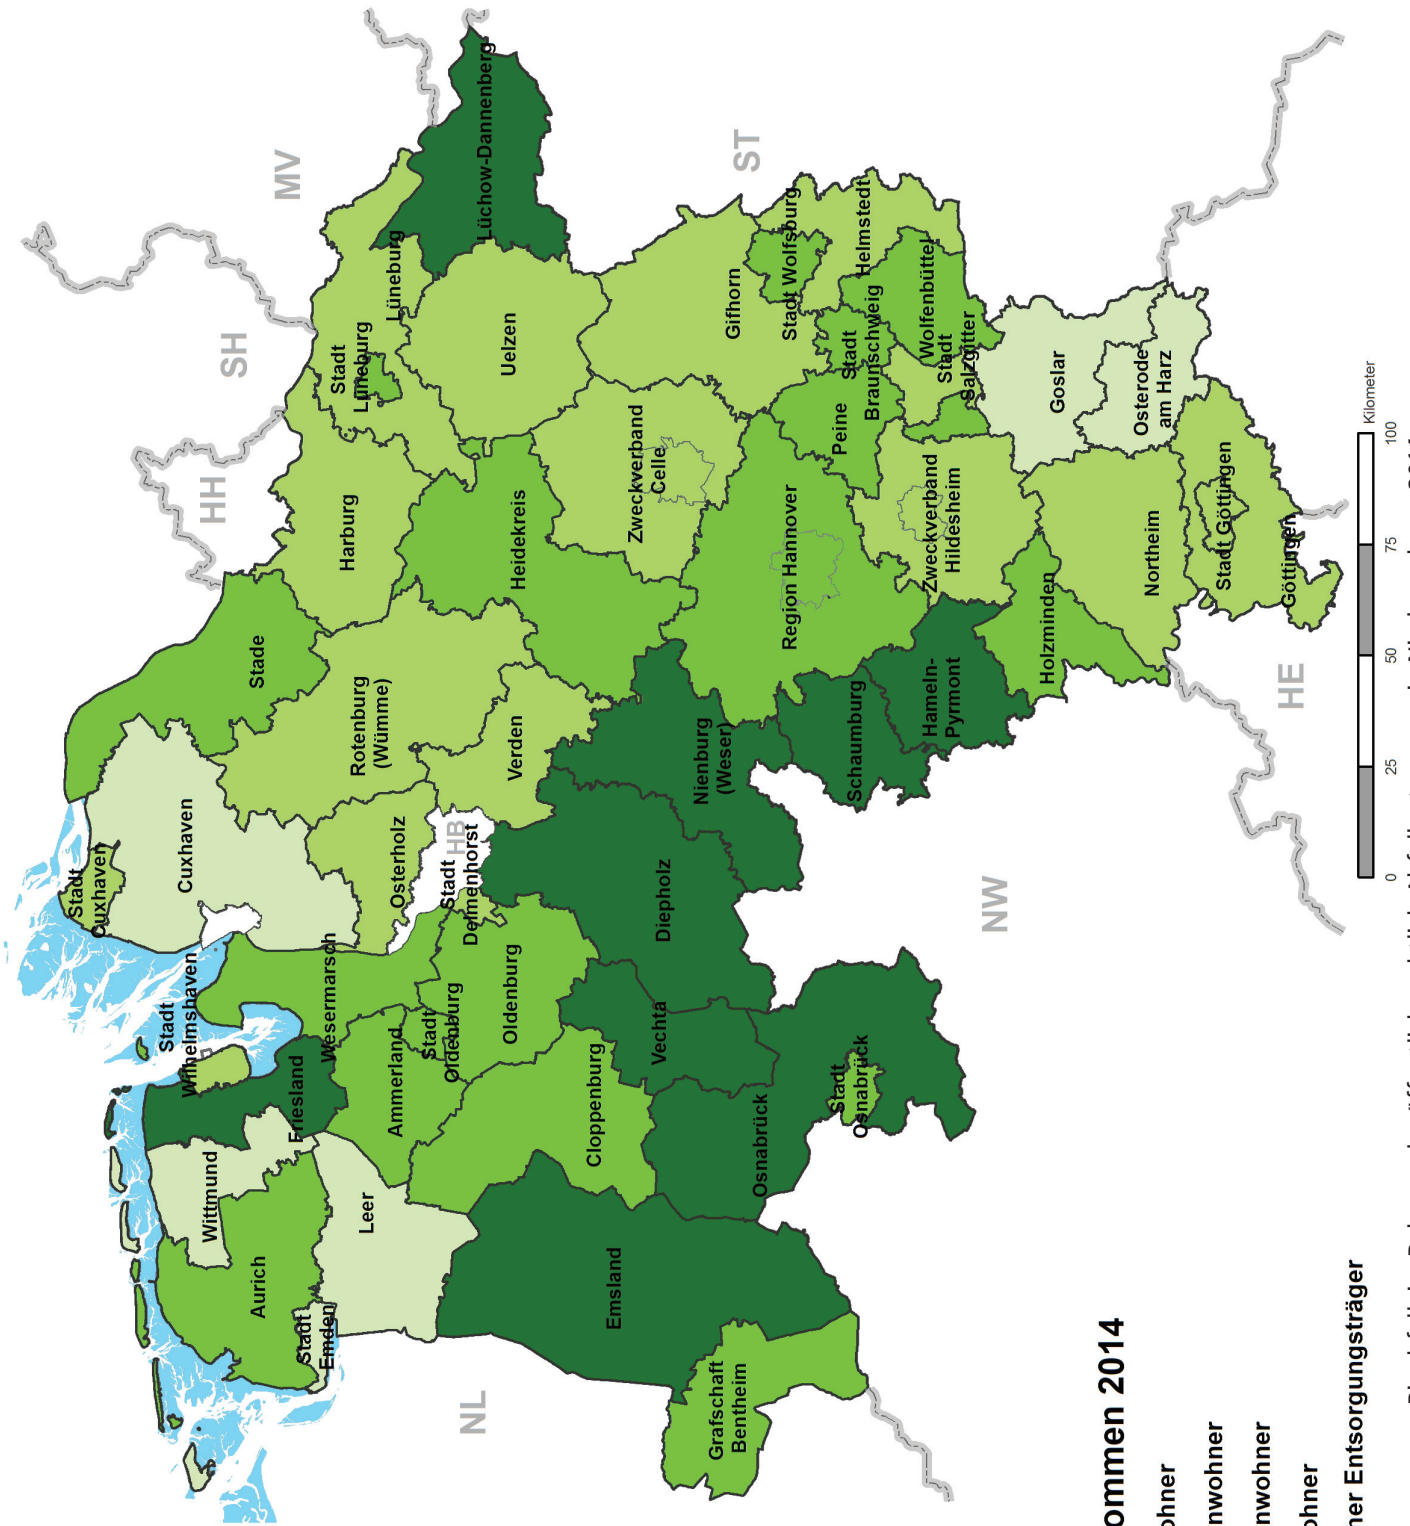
MV

SH

HH

HB

ST

NW

HE

NL

Lüchow-Dannenberg

Lüneburg

Stadt Lüneburg

Uelzen

Gifhorn

Stadt Wolfsburg

Helmstedt

Wolfenbüttel

Stadt Braunschweig

Stadt Salzgitter

Peine

Goslar

Osterode am Harz

Zweckverband Celle

Heidekreis

Harburg

Stade

Region Hannover

Zweckverband Hildesheim

Northeim

Stadt Göttingen

Göttingen

Holzminden

Hameln-Pyrmont

Schaumburg

Nienburg (Weser)

Rotenburg (Wümme)

Verden

Cuxhaven

Stadt Cuxhaven

Osterholz

Stadt Delmenhorst

Diepholz

Wesermarsch

Stadt Wilhelmshaven

Friesland

Ammerland

Stadt Oldenburg

Oldenburg

Vechta

Cloppenburg

Osnabrück

Stadt Osnabrück

Wittmund

Aurich

Stadt Emden

Leer

Emsland

Grafschaft Bentheim

Kilometer

0 25 50 75 100

ommen 2014

ohner

nwohner

nwohner

ohner

ner Entsorgungsträger